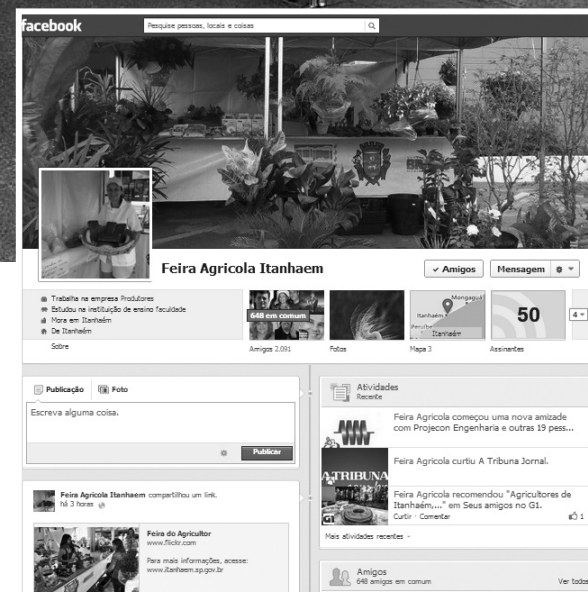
facebook
Pesquise pessoas, locais e coisas

Feira Agricola Itanhaem
✓ Amigos
Mensagem

Trabalha na empresa Produtores
Estudou na instituição de ensino faculdade
Mora em Itanhaém
De Itanhaém
Sobre

648 em comum
Amigos 2.091
Fotos
Mongaguá
Itanhaém
Peruíbe
Itanhaém
Mapa 3
50
Assinantes
4

Publicação
Foto
Escreva alguma coisa.
Publicar

Feira Agricola Itanhaem compartilhou um link.
há 3 horas

Feira do Agricultor
www.flickr.com
Para mais informações, acesse:
www.itanhaem.sp.gov.br

Atividades
Recente
Feira Agricola começou uma nova amizade com Projecon Engenharia e outras 19 pess...
Feira Agricola curtiu A Tribuna Jornal.
A TRIBUNA
Feira Agricola recomendou "Agricultores de Itanhaém,..." em Seus amigos no G1.
Curtir · Comentar
1
G1
Mais atividades recentes

Amigos
648 amigos em comum
Ver todos